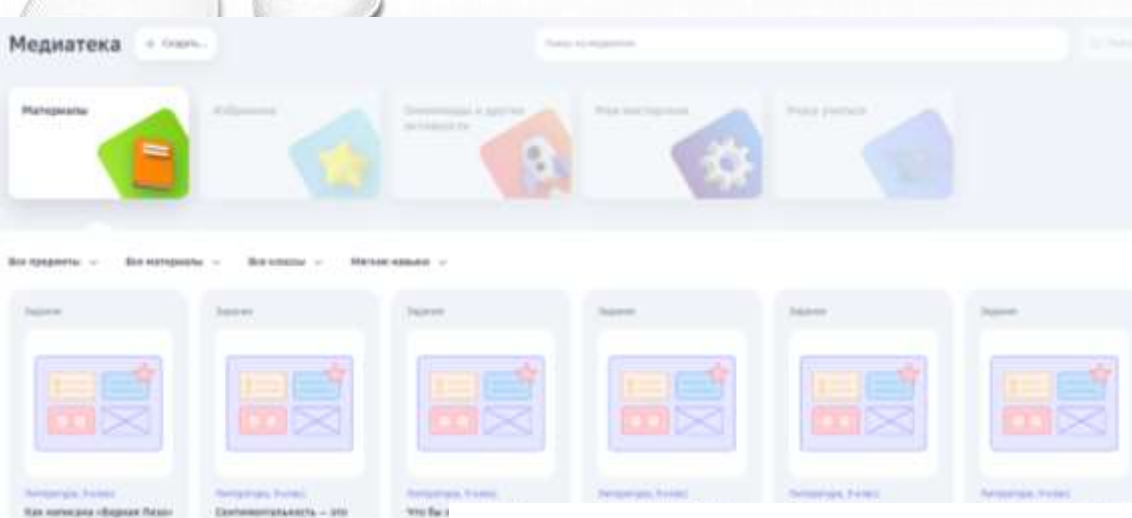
Медиатека

+ Создать

Поиск по медиатеке

Материалы

Избранное

Олимпиады и другие активности

Мои материалы

Мои ученики

Все предметы

Все материалы

Все классы

Мягкие навыки

Задание

Задание

Задание

Задание

Задание

Задание

Литература, 9 класс

Как написана «Бедная Лиза»

Литература, 9 класс

Сентиментальность — это

Литература, 9 класс

Что бы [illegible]

Литература, 9 класс

Литература, 9 класс

Литература, 9 класс